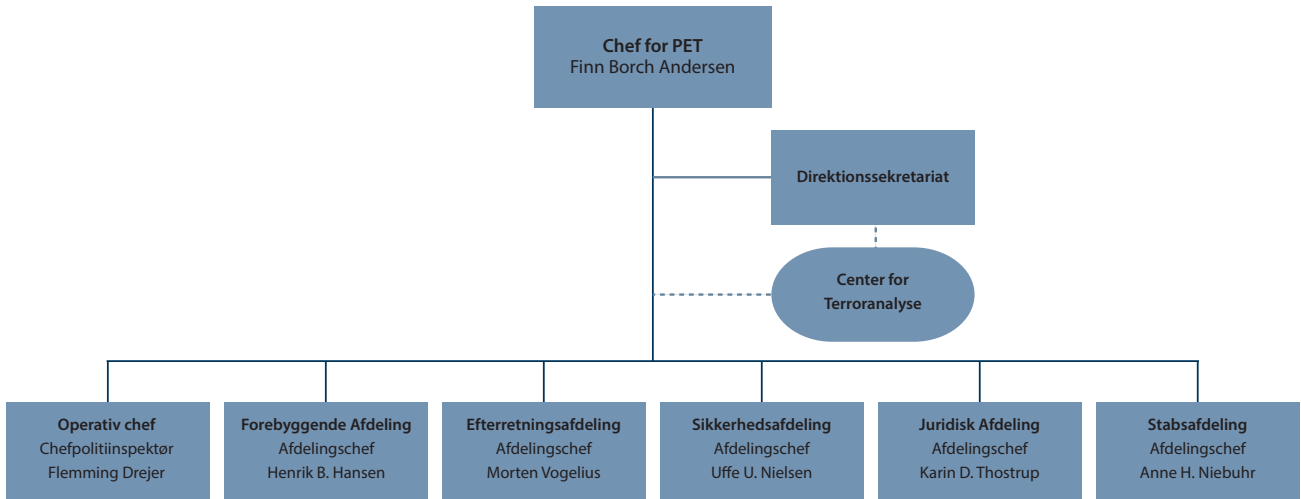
Chef for PET
Finn Borch Andersen

Direktionssekretariat

Center for Terroranalyse

Operativ chef
Chefpolitiinspektør
Flemming Drejer

Forebyggende Afdeling
Afdelingschef
Henrik B. Hansen

Efterretningsafdeling
Afdelingschef
Morten Vogelius

Sikkerhedsafdeling
Afdelingschef
Uffe U. Nielsen

Juridisk Afdeling
Afdelingschef
Karin D. Thostrup

Stabsafdeling
Afdelingschef
Anne H. Niebuhr